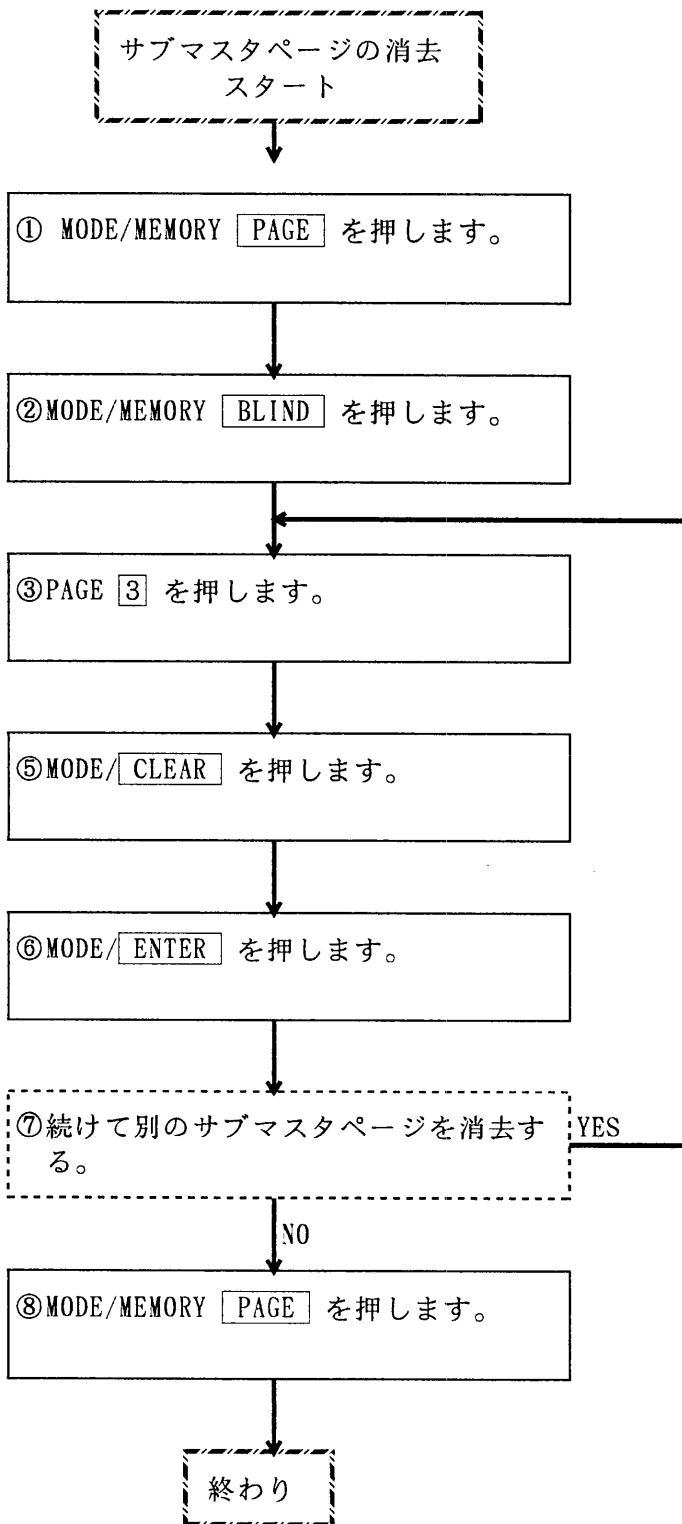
サブマスタページの消去
スタート

① MODE/MEMORY PAGE を押します。

②MODE/MEMORY BLIND を押します。

③PAGE 3 を押します。

⑤MODE/ CLEAR を押します。

⑥MODE/ ENTER を押します。

⑦続けて別のサブマスタページを消去する。

YES

NO

⑧MODE/MEMORY PAGE を押します。

終わり